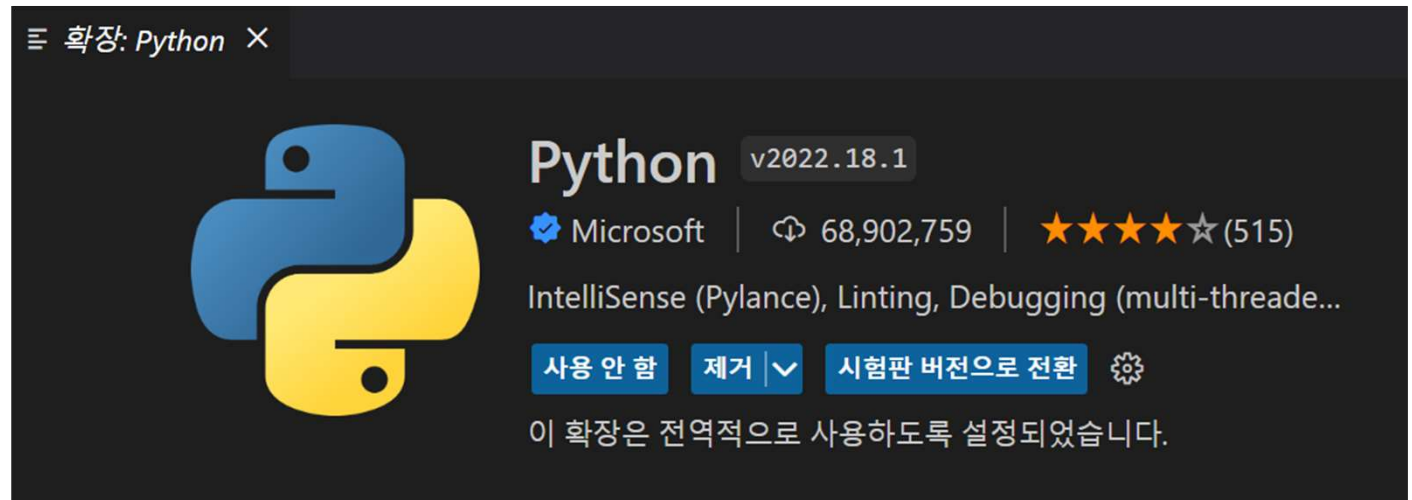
확장: Python ×

Python v2022.18.1

Microsoft | 68,902,759 | ★★★★☆ (515)

IntelliSense (Pylance), Linting, Debugging (multi-threade...

사용 안 함 제거 시험판 버전으로 전환

이 확장은 전역적으로 사용하도록 설정되었습니다.